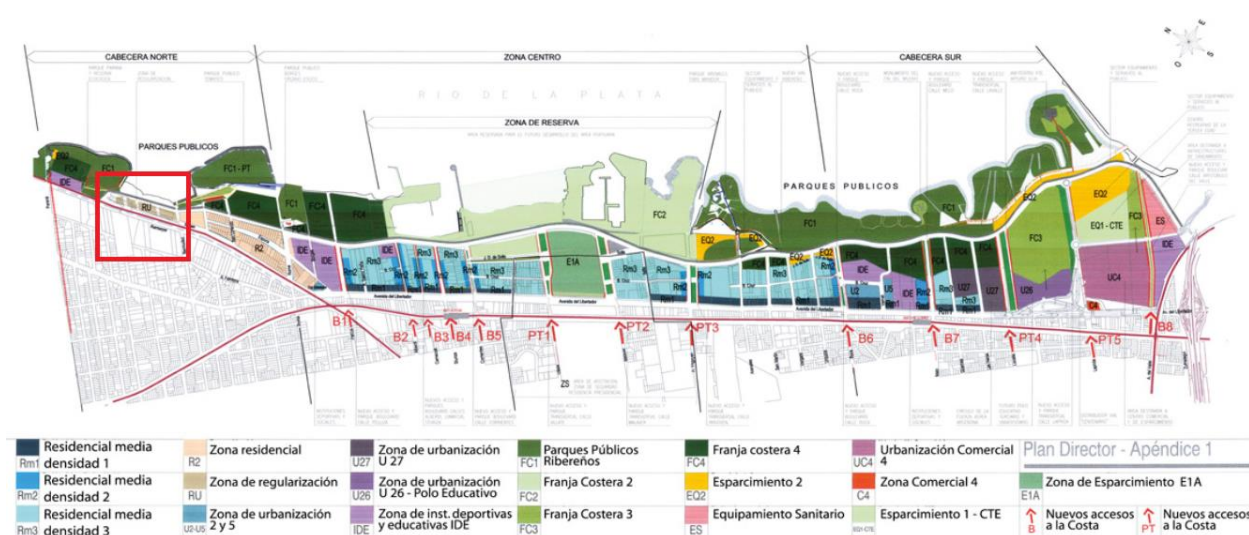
CABECERA NORTE

ZONA CENTRO

CABECERA SUR

RIO DE LA PLATA

ZONA DE RESERVA

PARQUES PUBLICOS

PARQUES PUBLICOS

FC4 FC1 EQ2 IDE FC1 - PT RU R2 FC4 FC1 FC4 FC4 IDE IDE Rm3 Rm3 Rm3 Rm2 Rm1 FC2 E1A Rm3 Rm3 Rm2 EQ2 EQ2 EQ2 FC1 IDE U2 U5 IDE Rm2 U27 Rm3 U27 FC3 EQ2 EQ1 - CTE FC3 ES UC4 IDE U26 C4

Avenida del Libertador

B1 B2 B3 B4 B5 PT1 PT2 PT3 B6 B7 PT4 PT5 B8

ZS

| Rm1 | Residencial media densidad 1 | R2 | Zona residencial | U27 | Zona de urbanización U 27 | FC1 | Parques Públicos Ribereños | FC4 | Franja costera 4 | UC4 | Urbanización Comercial 4 | | Plan Director - Apéndice 1 |
|---|---|---|---|---|---|---|---|---|---|---|---|---|---|
| Rm2 | Residencial media densidad 2 | RU | Zona de regularización | U26 | Zona de urbanización U 26 - Polo Educativo | FC2 | Franja Costera 2 | EQ2 | Esparcimiento 2 | C4 | Zona Comercial 4 | E1A | Zona de Esparcimiento E1A |
| Rm3 | Residencial media densidad 3 | U2-U5 | Zona de urbanización 2 y 5 | IDE | Zona de inst. deportivas y educativas IDE | FC3 | Franja Costera 3 | ES | Equipamiento Sanitario | EQ1-CTE | Esparcimiento 1 - CTE | B | Nuevos accesos a la Costa | PT | Nuevos accesos a la Costa |